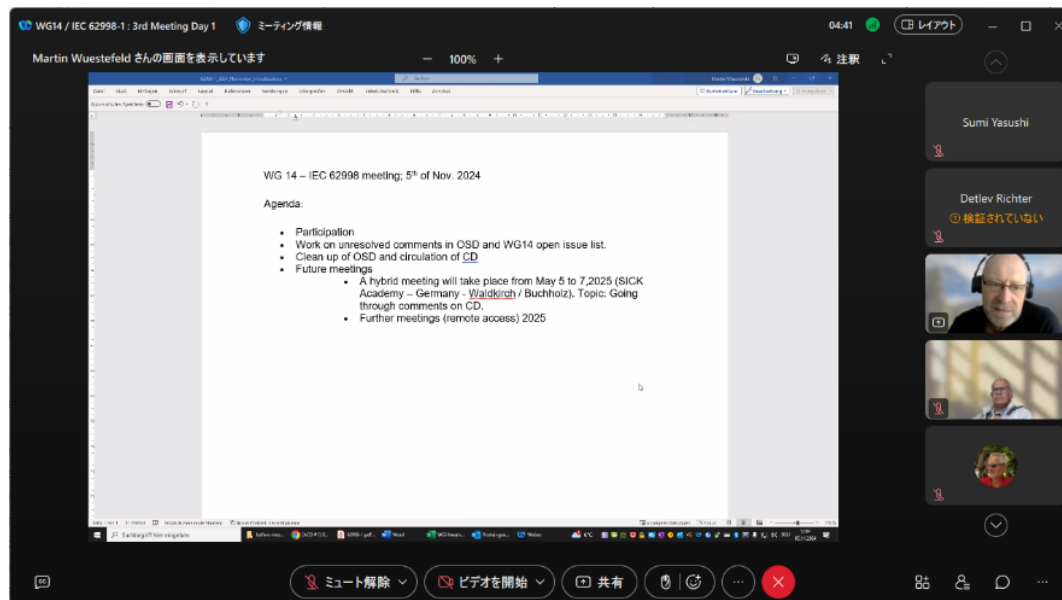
WG14 / IEC 62998-1 : 3rd Meeting Day 1

ミーティング情報

04:41

レイアウト

Martin Wuestefeld さんの画面を表示しています

100%

注釈

Sumi Yasushi

Detlev Richter

検証されていない

WG 14 – IEC 62998 meeting; 5$^{th}$ of Nov. 2024

Agenda:

- Participation
- Work on unresolved comments in OSD and WG14 open issue list.
- Clean up of OSD and circulation of CD
- Future meetings
  - A hybrid meeting will take place from May 5 to 7,2025 (SICK Academy – Germany - Waldkirch / Buchholz). Topic: Going through comments on CD.
  - Further meetings (remote access) 2025

ミュート解除

ビデオを開始

共有